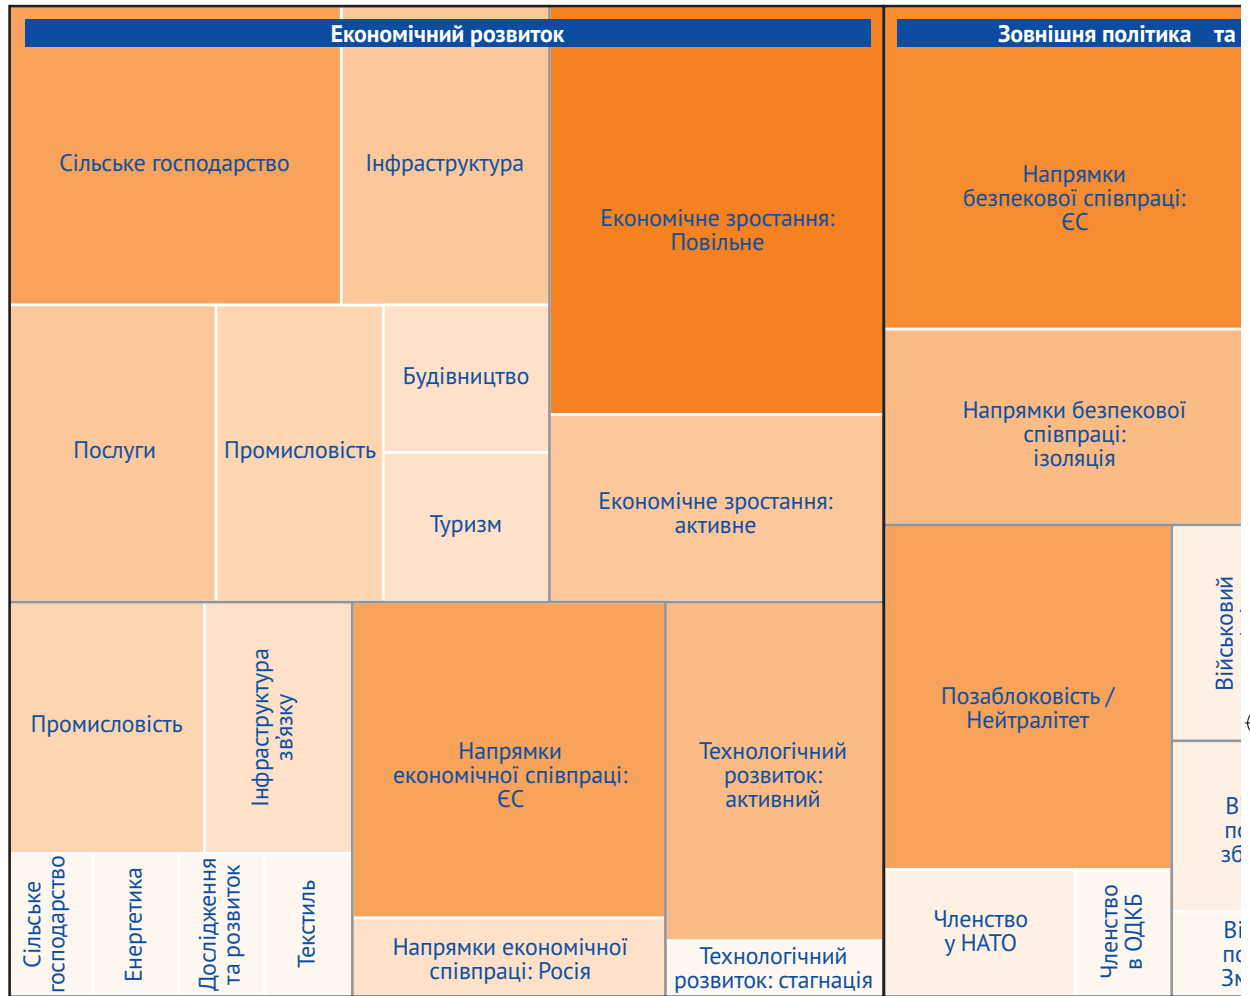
Економічний розвиток

Сільське господарство

Інфраструктура

Економічне зростання: Повільне

Послуги

Промисловість

Будівництво

Туризм

Економічне зростання: активне

Промисловість

Інфраструктура звязку

Сільське господарство

Енергетика

Дослідження та розвиток

Текстиль

Напрямки економічної співпраці: ЄС

Напрямки економічної співпраці: Росія

Технологічний розвиток: активний

Технологічний розвиток: стагнація

Зовнішня політика та

Напрямки безпекової співпраці: ЄС

Напрямки безпекової співпраці: ізоляція

Позаблоковість / Нейтралітет

Членство у НАТО

Членство в ОДКБ

Військовий

В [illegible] по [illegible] зб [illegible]

Ві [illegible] по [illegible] Зм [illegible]